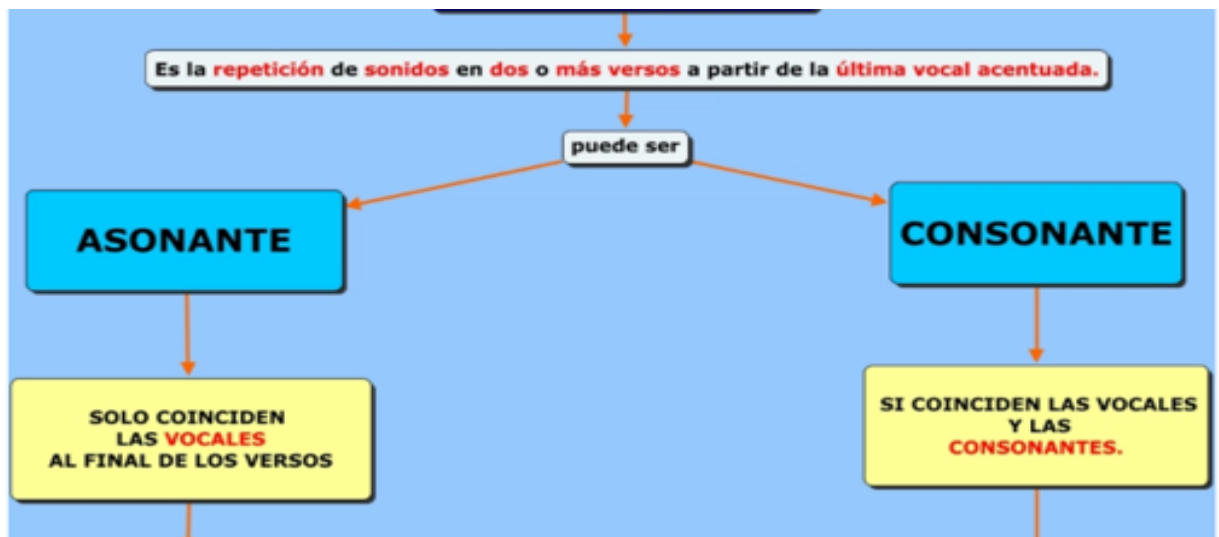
Es la repetición de sonidos en dos o más versos a partir de la última vocal acentuada.

puede ser

ASONANTE

CONSONANTE

SOLO COINCIDEN LAS VOCALES AL FINAL DE LOS VERSOS

SI COINCIDEN LAS VOCALES Y LAS CONSONANTES.